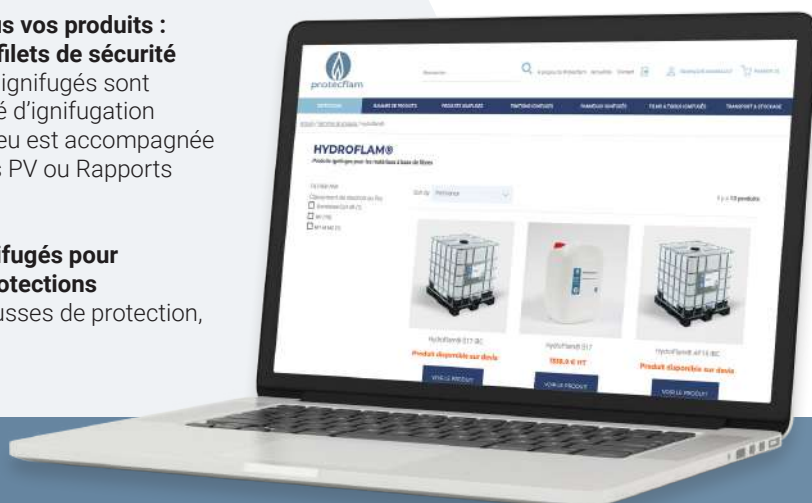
us vos produits : filets de sécurité
ignifugés sont
é d'ignifugation
eu est accompagnée
s PV ou Rapports

ifugés pour
otections
usses de protection,

protecflam

HYDROFLAM®

Produit disponible sur devis

1280,0 € HT

Produit disponible sur devis

VOIR LE PRODUIT

VOIR LE PRODUIT

VOIR LE PRODUIT